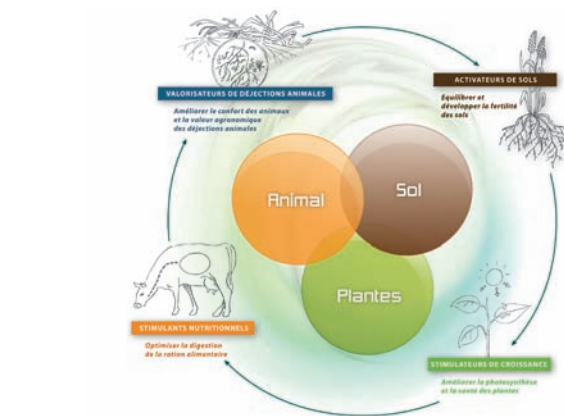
VALORISATEURS DE DÉJECTIONS ANIMALES

Améliorer le confort des animaux et la valeur agronomique des déjections animales

ACTIVATEURS DE SOLS

Equilibrer et développer la fertilité des sols

Animal

Sol

Plantes

STIMULANTS NUTRITIONNELS

Optimiser la digestion de la ration alimentaire

STIMULATEURS DE CROISSANCE

Améliorer la photosynthèse et la santé des plantes